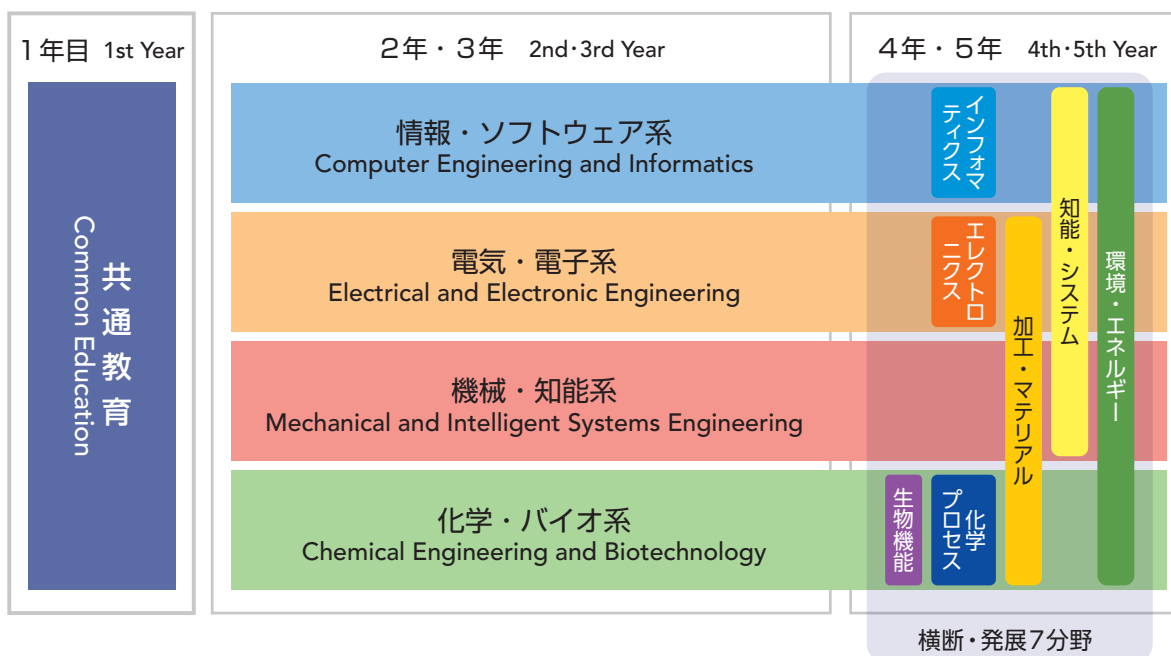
1年目 1st Year

共通教育
Common Education

2年・3年 2nd・3rd Year

情報・ソフトウェア系
Computer Engineering and Informatics

電気・電子系
Electrical and Electronic Engineering

機械・知能系
Mechanical and Intelligent Systems Engineering

化学・バイオ系
Chemical Engineering and Biotechnology

4年・5年 4th・5th Year

インフォマティクス

エレクトロニクス

加工・マテリアル

知能・システム

環境・エネルギー

生物機能

化学プロセス

横断・発展7分野